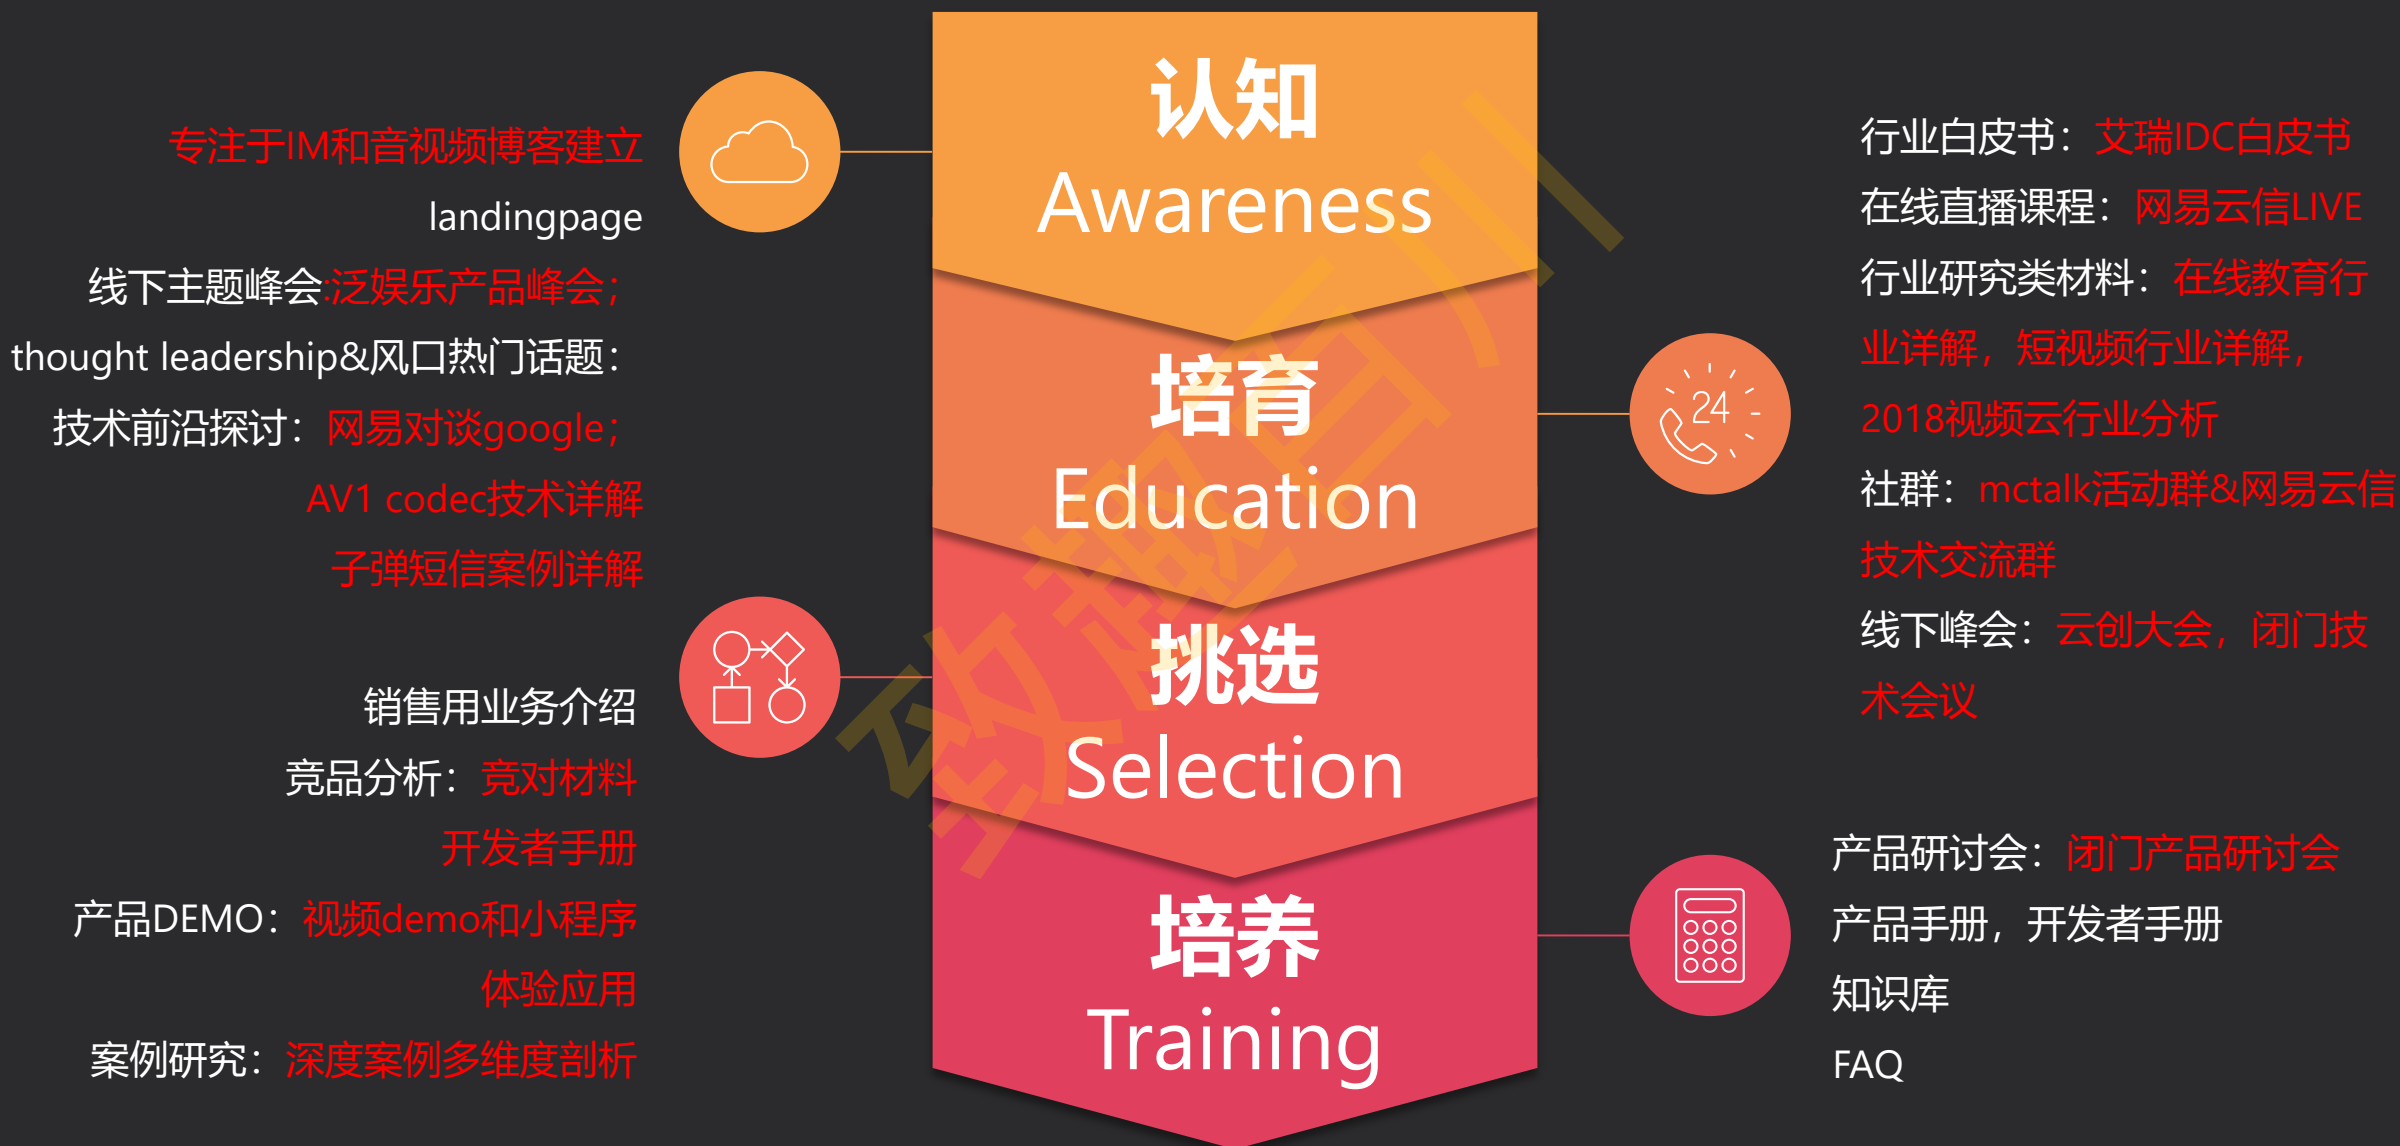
专注于IM和音视频博客建立
landingpage
线下主题峰会:泛娱乐产品峰会;
thought leadership&风口热门话题:
技术前沿探讨：网易对谈google;
AV1 codec技术详解
子弹短信案例详解

销售用业务介绍
竞品分析：竞对材料
开发者手册
产品DEMO：视频demo和小程序
体验应用
案例研究：深度案例多维度剖析

认知
Awareness
培育
Education
挑选
Selection
培养
Training

行业白皮书：艾瑞IDC白皮书
在线直播课程：网易云信LIVE
行业研究类材料：在线教育行业详解，短视频行业详解，2018视频云行业分析
社群：mctalk活动群&网易云信技术交流群
线下峰会：云创大会，闭门技术会议

24

产品研讨会：闭门产品研讨会
产品手册，开发者手册
知识库
FAQ